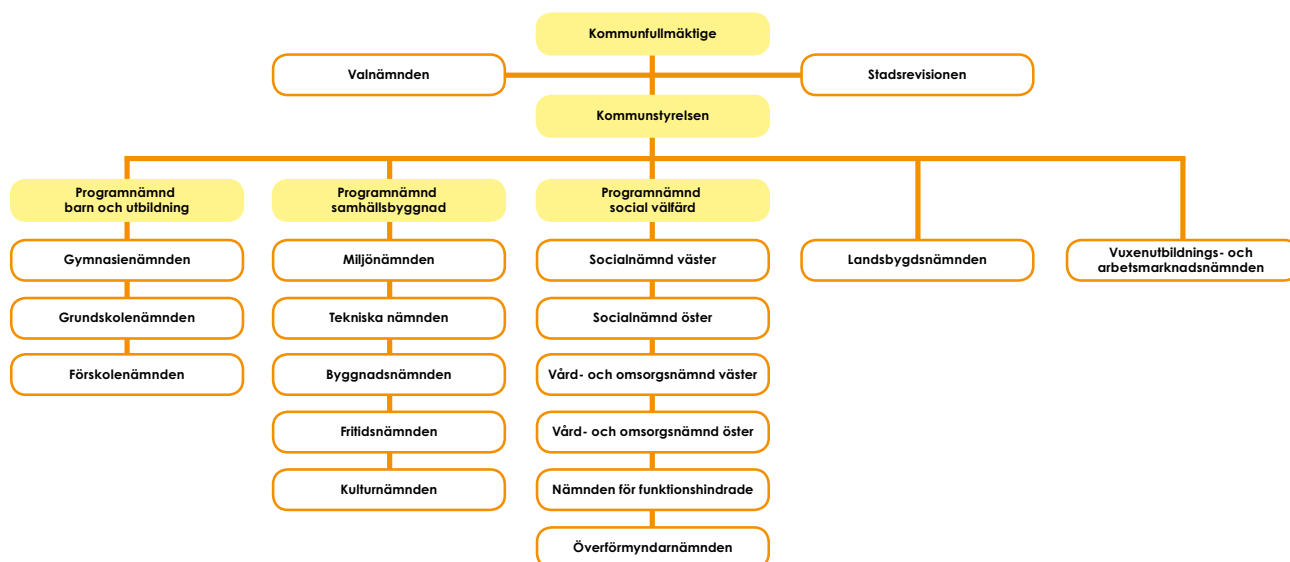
Kommunfullmäktige

Valnämnden

Stadsrevisionen

Kommunstyrelsen

Programnämnd barn och utbildning

Gymnasienämnden

Grundskolenämnden

Förskolenämnden

Programnämnd samhällsbyggnad

Miljönämnden

Tekniska nämnden

Byggnadsnämnden

Fritidsnämnden

Kulturnämnden

Programnämnd social välfärd

Socialnämnd väster

Socialnämnd öster

Vård- och omsorgsnämnd väster

Vård- och omsorgsnämnd öster

Nämnden för funktionshindrade

Överförmyndarnämnden

Landsbygdsnämnden

Vuxenutbildnings- och arbetsmarknadsnämnden